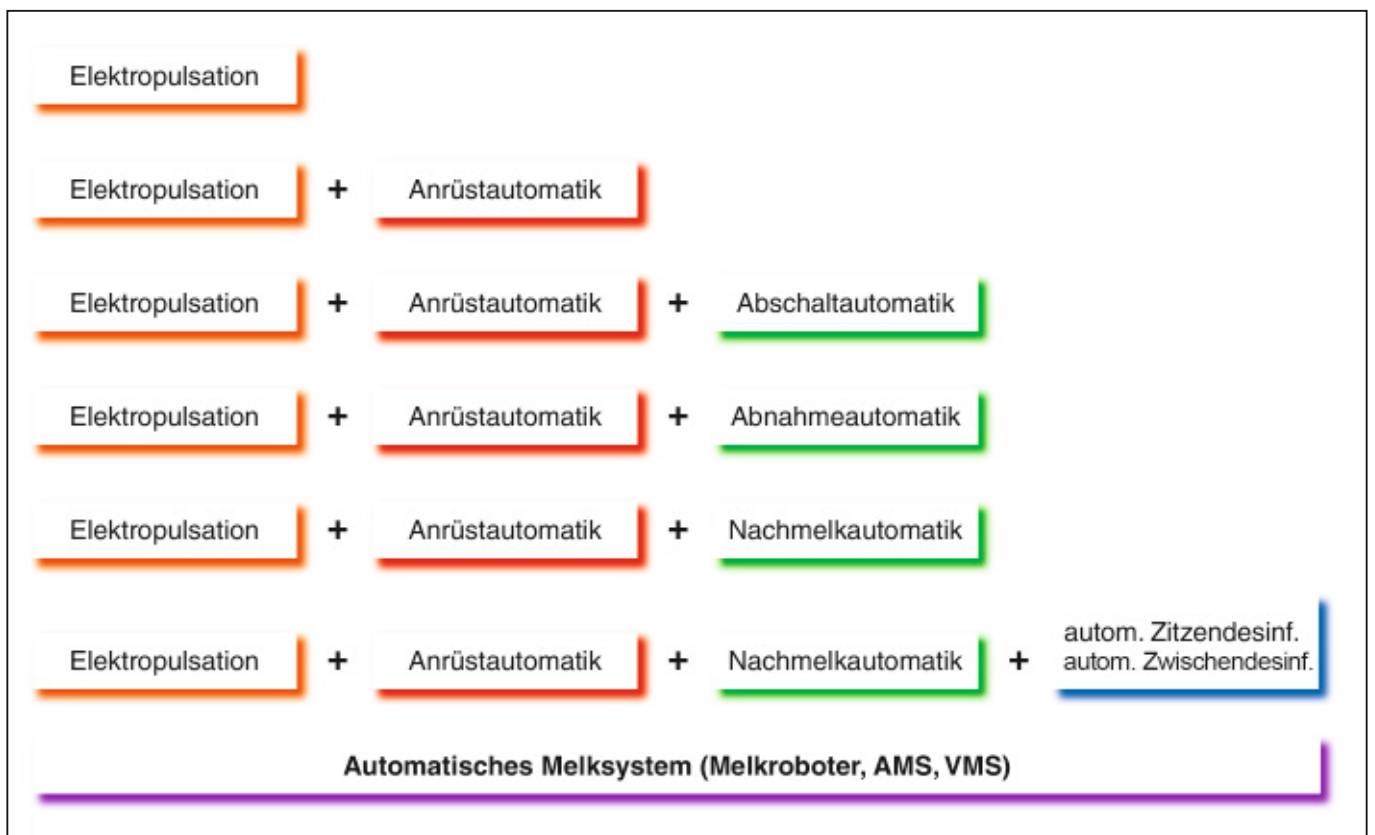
Elektropulsation

Elektropulsation + Anrüstautomatik

Elektropulsation + Anrüstautomatik + Abschaltautomatik

Elektropulsation + Anrüstautomatik + Abnahmeautomatik

Elektropulsation + Anrüstautomatik + Nachmelkautomatik

Elektropulsation + Anrüstautomatik + Nachmelkautomatik + autom. Zitzendesinf. autom. Zwischendesinf.

Automatisches Melksystem (Melkroboter, AMS, VMS)